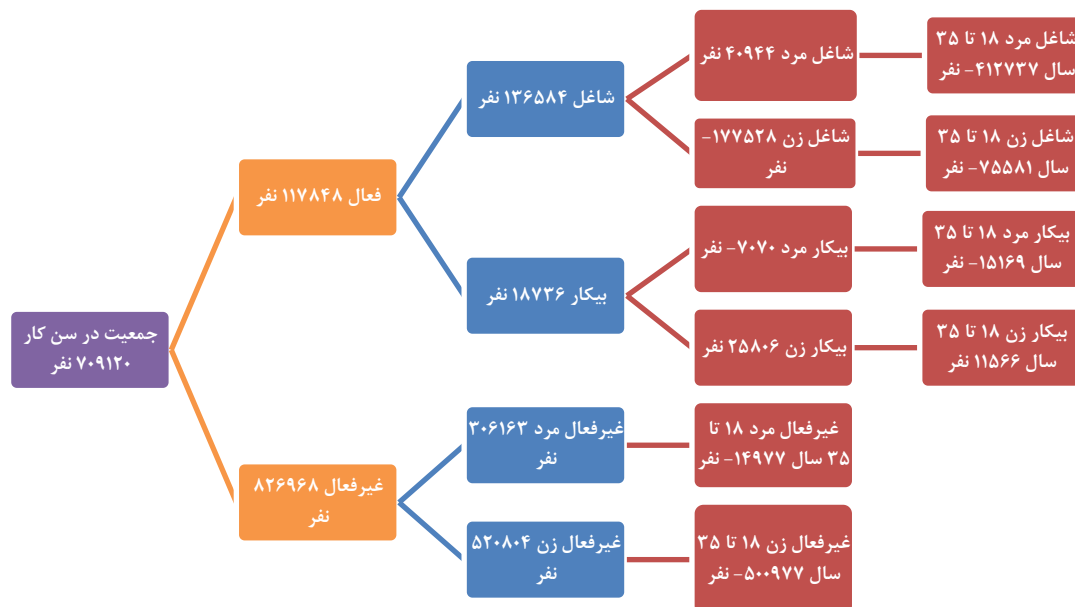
جمعیت در سن کار ۷۰۹۱۲۰ نفر

فعال ۱۱۷۸۴۸ نفر

شاغل ۱۳۶۵۸۴ نفر

شاغل مرد ۴۰۹۴۴ نفر

شاغل مرد ۱۸ تا ۳۵ سال ۴۱۲۷۳۷- نفر

شاغل زن ۱۷۷۵۲۸- نفر

شاغل زن ۱۸ تا ۳۵ سال ۷۵۵۸۱- نفر

بیکار ۱۸۷۳۶ نفر

بیکار مرد ۷۰۷۰- نفر

بیکار مرد ۱۸ تا ۳۵ سال ۱۵۱۶۹- نفر

بیکار زن ۲۵۸۰۶ نفر

بیکار زن ۱۸ تا ۳۵ سال ۱۱۵۶۶ نفر

غیرفعال ۸۲۶۹۶۸ نفر

غیرفعال مرد ۳۰۶۱۶۳ نفر

غیرفعال مرد ۱۸ تا ۳۵ سال ۱۴۹۷۷- نفر

غیرفعال زن ۵۲۰۸۰۴ نفر

غیرفعال زن ۱۸ تا ۳۵ سال ۵۰۰۹۷۷- نفر